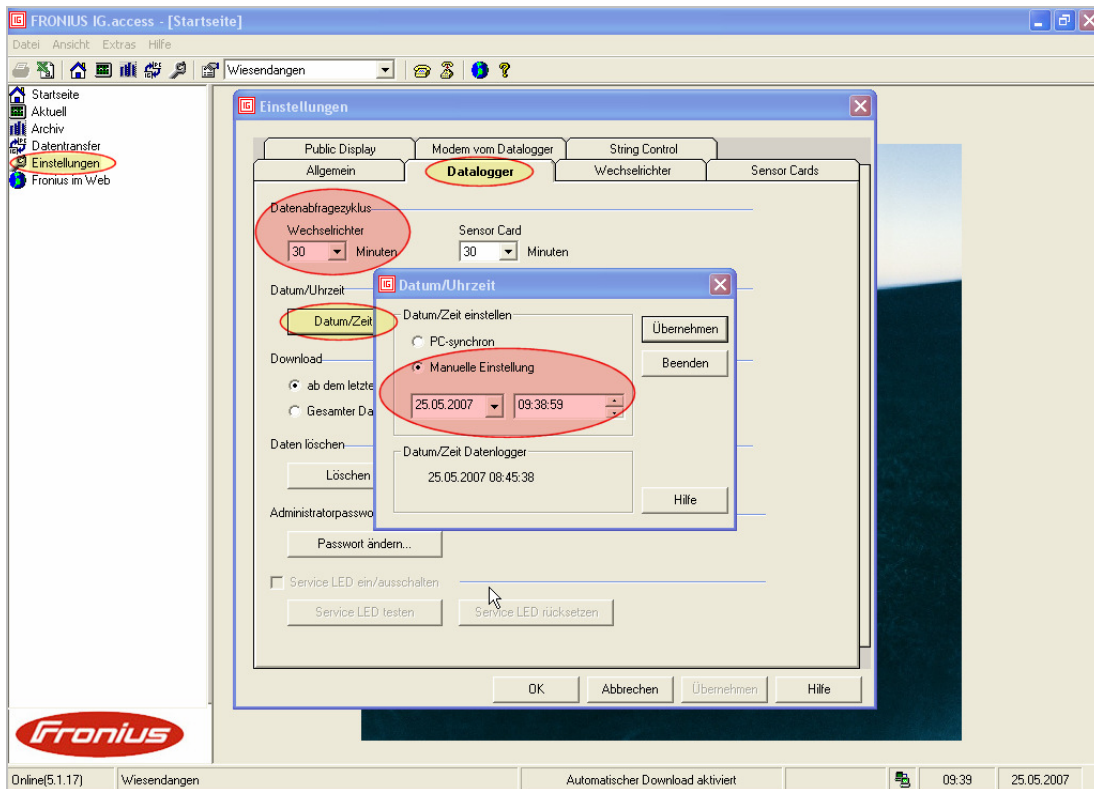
FRONIUS IG.access - [Startseite]

Datei Ansicht Extras Hilfe

Wiesendangen

Startseite
Aktuell
Archiv
Datentransfer
Einstellungen
Fronius im Web

Einstellungen

Public Display | Modem vom Datalogger | String Control
Allgemein | Datalogger | Wechselrichter | Sensor Cards

Datenabfragezyklus
Wechselrichter
30 Minuten
Sensor Card
30 Minuten

Datum/Uhrzeit
Datum/Zeit

Download
ab dem letzte
Gesamter Da

Daten löschen
Löschen

Administratorpasswo
Passwort ändern...

Service LED ein/ausschalten
Service LED testen
Service LED rücksetzen

OK | Abbrechen | Übernehmen | Hilfe

Datum/Uhrzeit

Datum/Zeit einstellen
PC-synchron
Manuelle Einstellung
25.05.2007
09:38:59

Übernehmen
Beenden

Datum/Zeit Datenlogger
25.05.2007 08:45:38

Hilfe

Fronius

Online(5.1.17) | Wiesendangen | Automatischer Download aktiviert | 09:39 | 25.05.2007